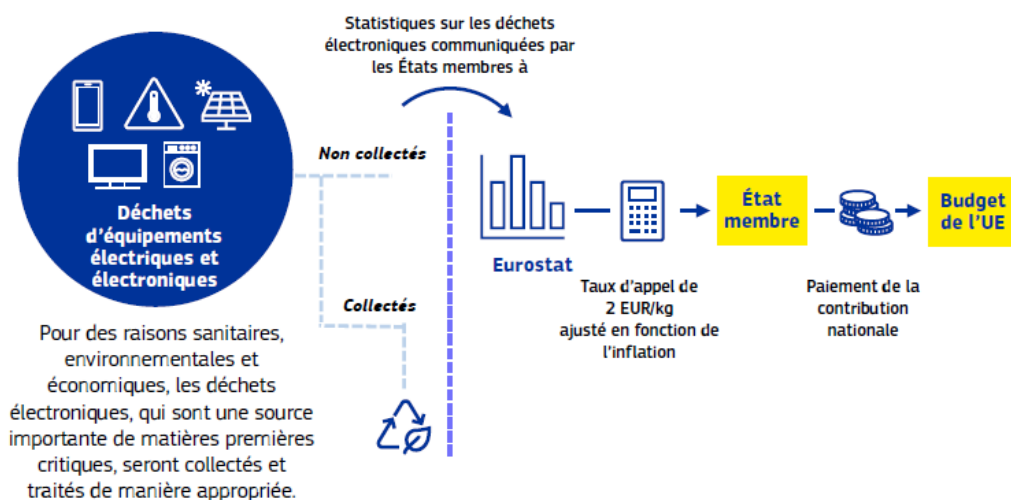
Déchets d'équipements électriques et électroniques

Pour des raisons sanitaires, environnementales et économiques, les déchets électroniques, qui sont une source importante de matières premières critiques, seront collectés et traités de manière appropriée.

Non collectés

Collectés

Statistiques sur les déchets électroniques communiquées par les États membres à

Eurostat

Taux d'appel de 2 EUR/kg ajusté en fonction de l'inflation

État membre

Paiement de la contribution nationale

Budget de l'UE